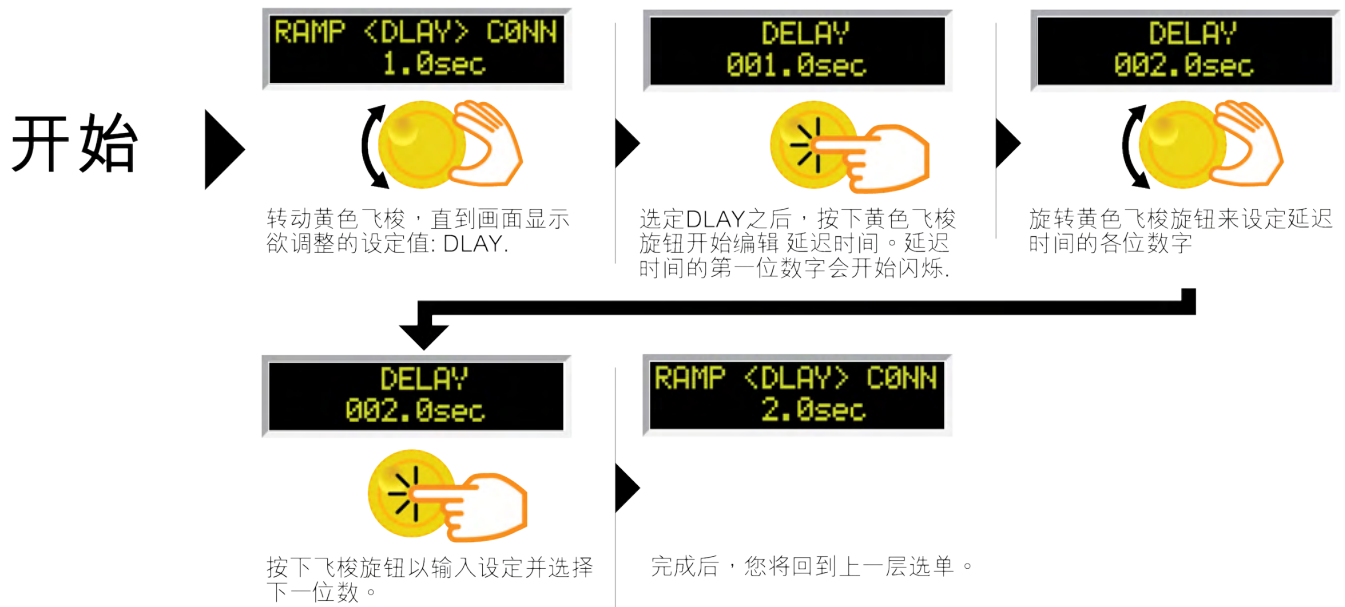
开始

RAMP <DLAY> C0NN
1.0sec

转动黄色飞梭，直到画面显示欲调整的设定值: DLAY.

DELAY
001.0sec

选定DLAY之后，按下黄色飞梭旋钮开始编辑 延迟时间。延迟时间的第一位数字会开始闪烁.

DELAY
002.0sec

旋转黄色飞梭旋钮来设定延迟时间的各位数字

DELAY
002.0sec

按下飞梭旋钮以输入设定并选择下一位数。

RAMP <DLAY> C0NN
2.0sec

完成后，您将回到上一层选单。